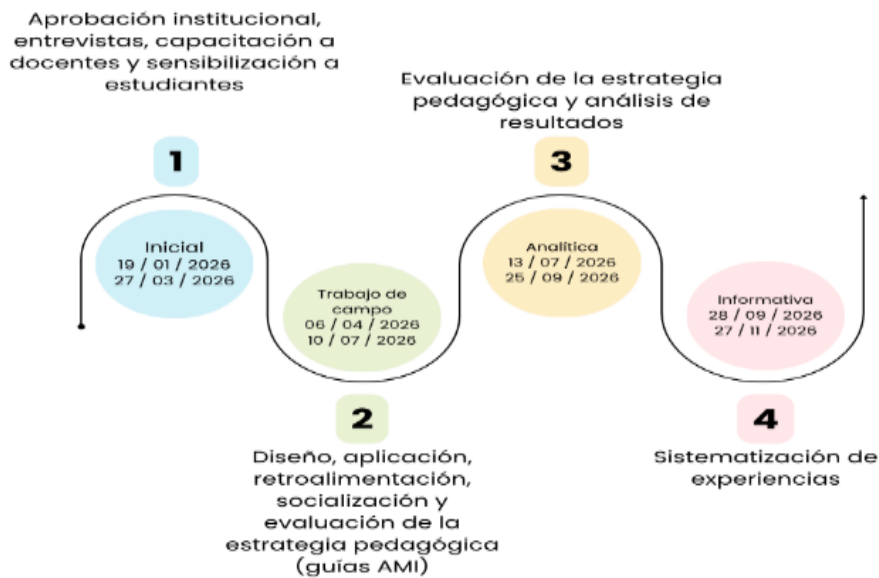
Aprobación institucional, entrevistas, capacitación a docentes y sensibilización a estudiantes

1

Inicial
19 / 01 / 2026
27 / 03 / 2026

Trabajo de campo
06 / 04 / 2026
10 / 07 / 2026

2

Diseño, aplicación, retroalimentación, socialización y evaluación de la estrategia pedagógica (guías AMI)

Evaluación de la estrategia pedagógica y análisis de resultados

3

Analítica
13 / 07 / 2026
25 / 09 / 2026

Informativa
28 / 09 / 2026
27 / 11 / 2026

4

Sistematización de experiencias